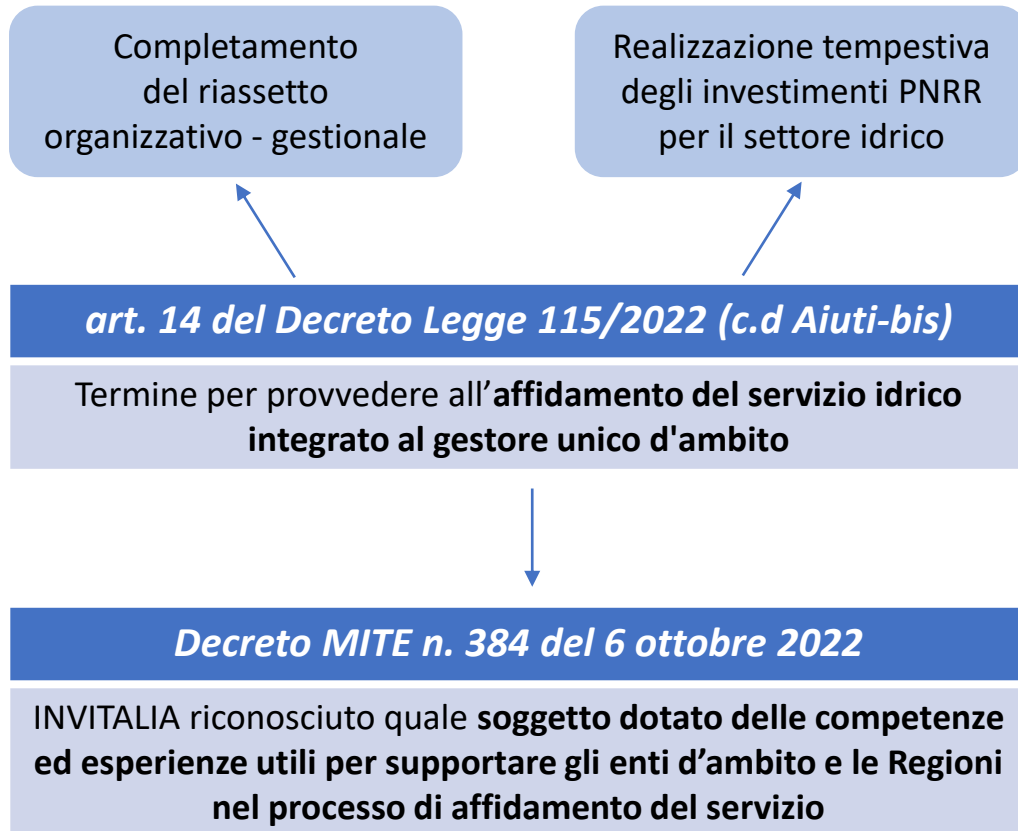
Completamento del riassetto organizzativo - gestionale

Realizzazione tempestiva degli investimenti PNRR per il settore idrico

art. 14 del Decreto Legge 115/2022 (c.d Aiuti-bis)

Termine per provvedere all'affidamento del servizio idrico integrato al gestore unico d'ambito

Decreto MITE n. 384 del 6 ottobre 2022

INVITALIA riconosciuto quale soggetto dotato delle competenze ed esperienze utili per supportare gli enti d'ambito e le Regioni nel processo di affidamento del servizio